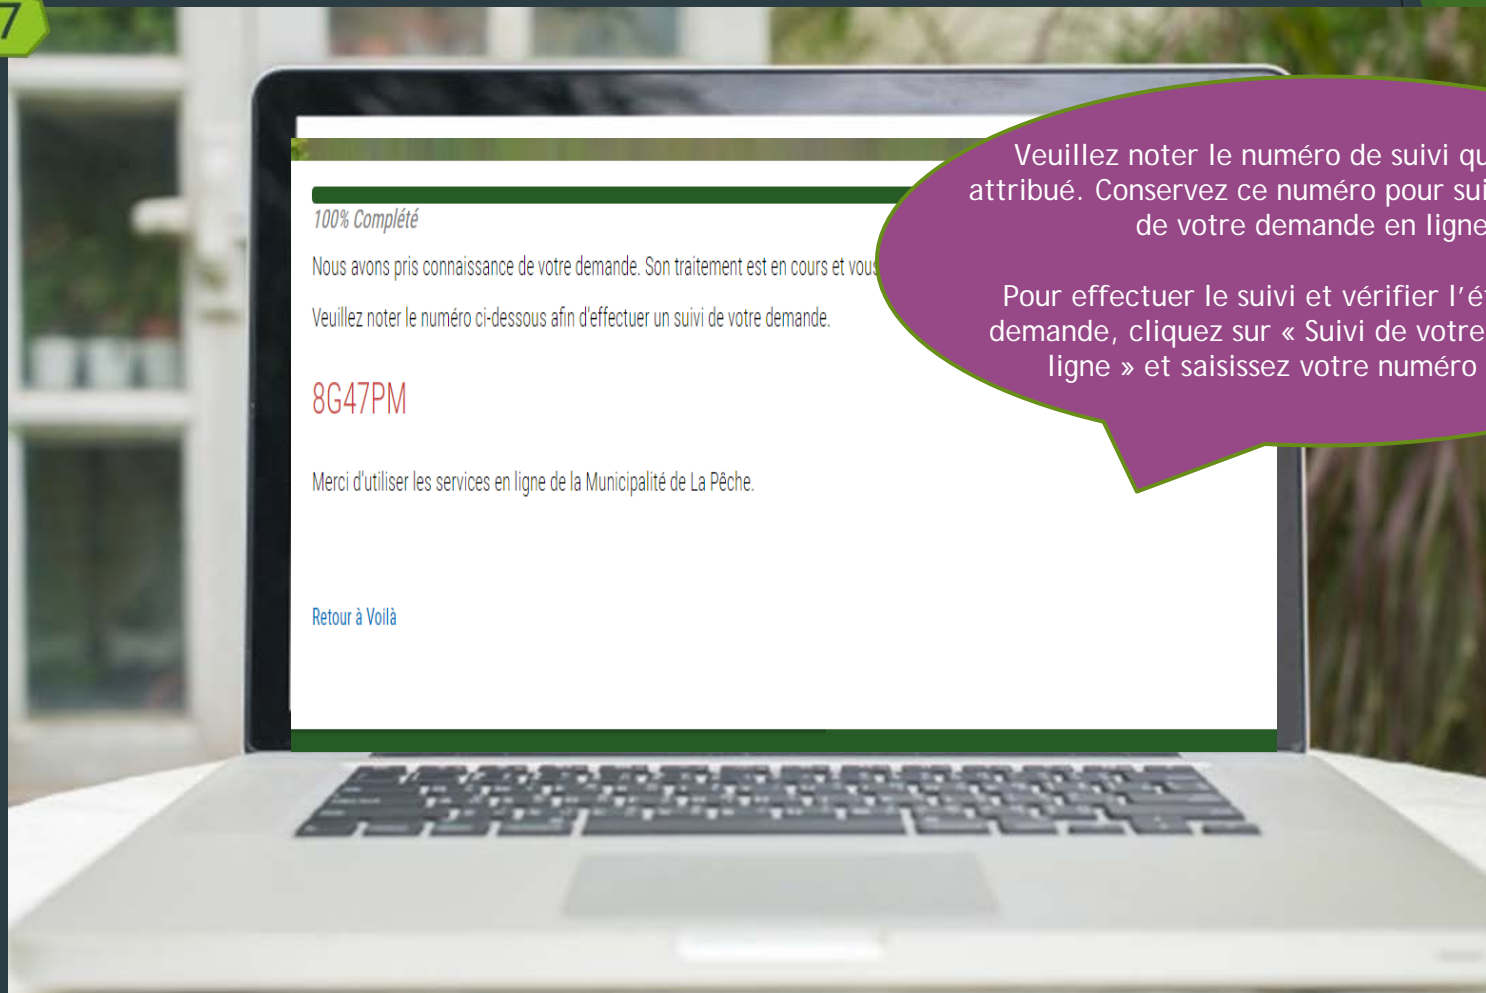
7

100% Complété

Nous avons pris connaissance de votre demande. Son traitement est en cours et vous

Veuillez noter le numéro ci-dessous afin d'effectuer un suivi de votre demande.

8G47PM

Merci d'utiliser les services en ligne de la Municipalité de La Pêche.

Retour à Voilà

Veuillez noter le numéro de suivi qu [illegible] attribué. Conservez ce numéro pour sui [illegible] de votre demande en ligne

Pour effectuer le suivi et vérifier l'é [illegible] demande, cliquez sur « Suivi de votre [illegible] ligne » et saisissez votre numéro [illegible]